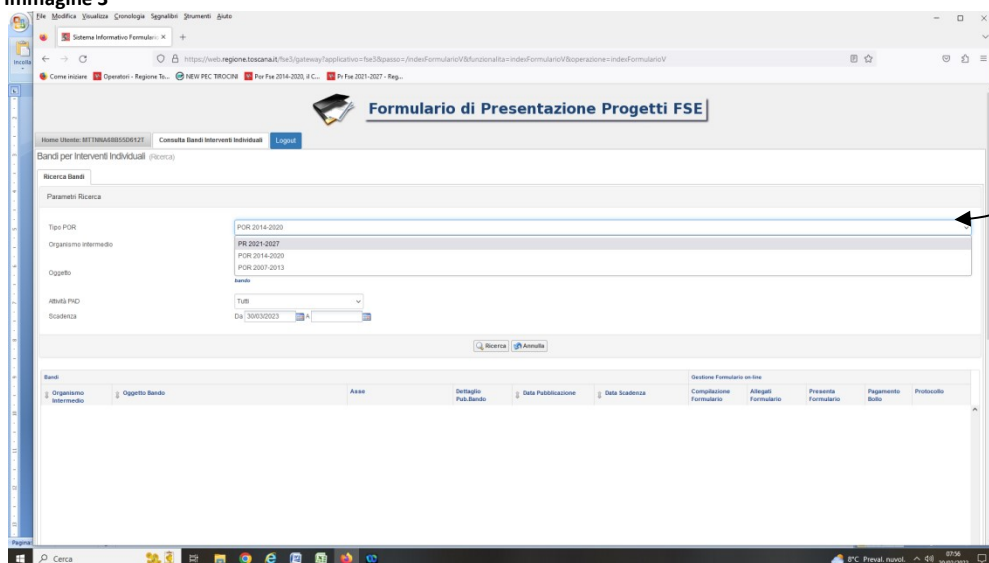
Immagine 3

File Modifica Visualizza Cronologia Segnalibri Strumenti Aiuto

Sistema Informativo Formulari ×

https://web.regione.toscana.it/fse3/gateway?applicativo=fse3&passo=/indexFormularioV&funzionalita=indexFormularioV&operazione=indexFormularioV

Come iniziare | Operatori - Regione To... | NEW PEC TIROCINI | Por Fse 2014-2020, il C... | Pr Fse 2021-2027 - Reg...

Incolla

Formulario di Presentazione Progetti FSE

Home Utente: MTTNNA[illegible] | Consulta Bandi Interventi Individuali | Logout

Bandi per Interventi Individuali (Ricerca)

Ricerca Bandi

Parametri Ricerca

Tipo POR | POR 2014-2020
Organismo intermedio | PR 2021-2027
POR 2014-2020
POR 2007-2013
Oggetto | bando

Attività PAD | Tutti
Scadenza | Da 30/03/2023 A

Ricerca | Annulla

Bandi | Gestione Formulario on-line

| Organismo Intermedio | Oggetto Bando | Asse | Dettaglio Pub.Bando | Data Pubblicazione | Data Scadenza | Compilazione Formulario | Allegati Formulario | Presenta Formulario | Pagamento Bollo | Protocollo |
|---|---|---|---|---|---|---|---|---|---|---|

Pagina

Cerca

8°C Preval. nuvol. 07:56 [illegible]